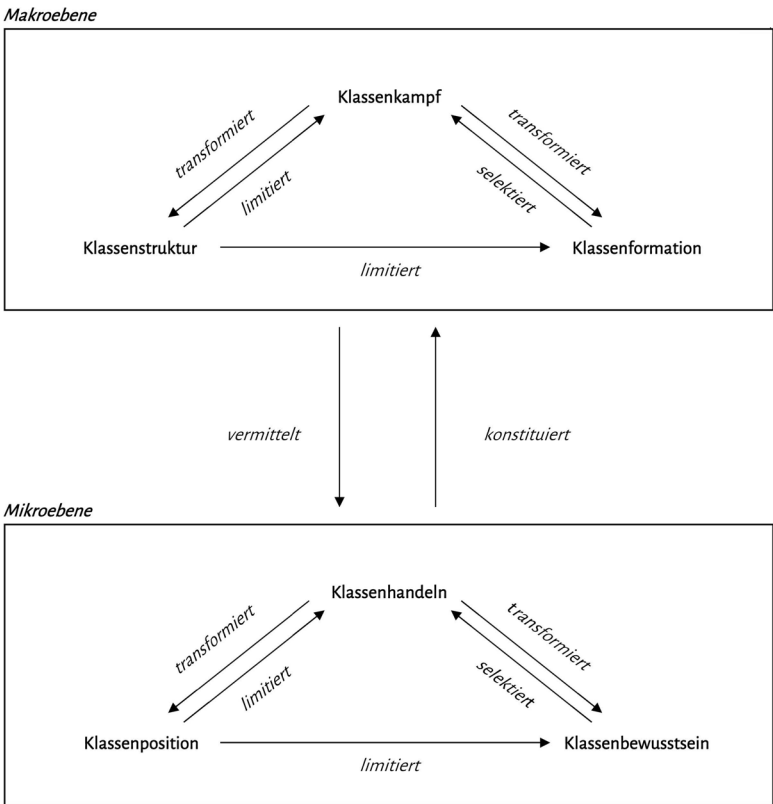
Makroebene

Klassenkampf

transformiert

limitiert

transformiert

selektiert

Klassenstruktur

Klassenformation

limitiert

vermittelt

konstituiert

Mikroebene

Klassenhandeln

transformiert

limitiert

transformiert

selektiert

Klassenposition

Klassenbewusstsein

limitiert